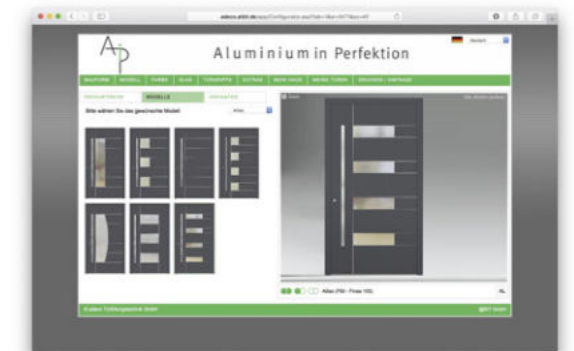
AP

Aluminium in Perfektion

Deutsch

BAUFORM | MODELL | FARBE | GLAS | TÜRGRIFFE | EXTRAS | MEIN HAUS | MEINE TÜREN | DRUCKEN / ANFRAGE

PRODUKTGRUPPEN | MODELLE | ANSICHTEN

Bitte wählen Sie das gewünschte Modell:

Alles

Alles (FM - Preis 100)

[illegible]